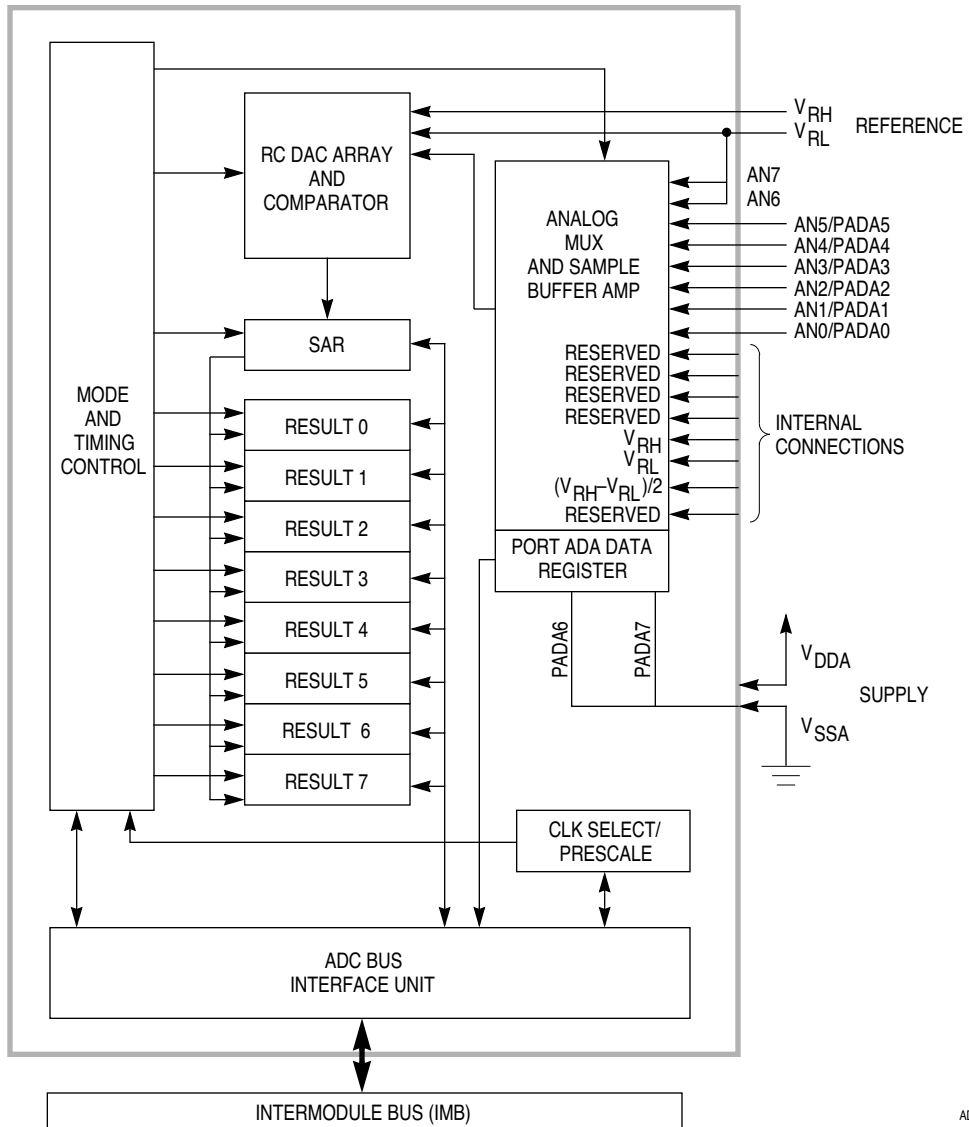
$V_{RH}$
$V_{RL}$
REFERENCE

RC DAC ARRAY AND COMPARATOR

AN7
AN6

ANALOG MUX AND SAMPLE BUFFER AMP

AN5/PADA5
AN4/PADA4
AN3/PADA3
AN2/PADA2
AN1/PADA1
AN0/PADA0

MODE AND TIMING CONTROL

SAR

RESERVED
RESERVED
RESERVED
RESERVED
$V_{RH}$
$V_{RL}$
$(V_{RH}-V_{RL})/2$
RESERVED

INTERNAL CONNECTIONS

RESULT 0
RESULT 1
RESULT 2
RESULT 3
RESULT 4
RESULT 5
RESULT 6
RESULT 7

PORT ADA DATA REGISTER

PADA6
PADA7

$V_{DDA}$
SUPPLY
$V_{SSA}$

CLK SELECT/ PRESCALE

ADC BUS INTERFACE UNIT

INTERMODULE BUS (IMB)

AI